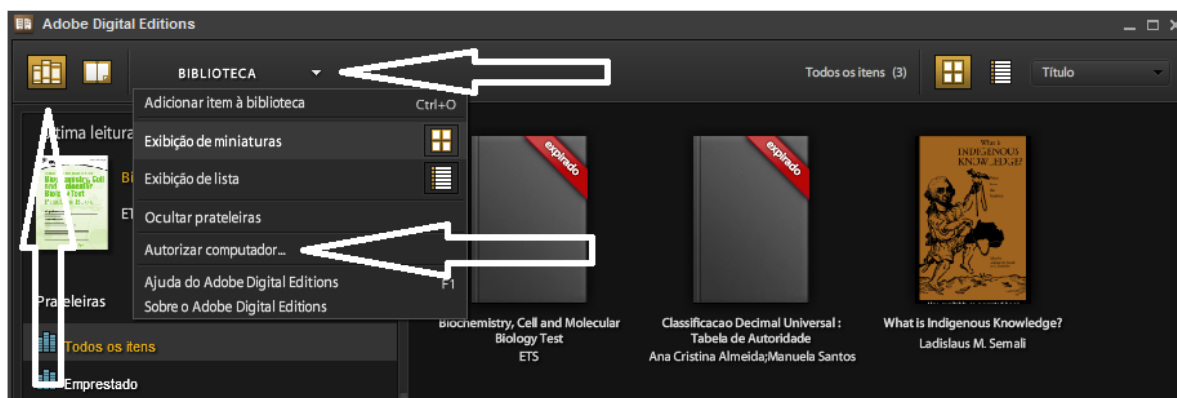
Adobe Digital Editions

BIBLIOTECA

Todos os itens (3)

Título

Adicionar item à biblioteca Ctrl+O

Exibição de miniaturas

Exibição de lista

Ocultar prateleiras

Autorizar computador...

Ajuda do Adobe Digital Editions F1

Sobre o Adobe Digital Editions

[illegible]tima leitura

Bi

ET

Prateleiras

Todos os itens

Emprestado

expirado

Biochemistry, Cell and Molecular Biology Test
ETS

expirado

Classificacao Decimal Universal : Tabela de Autoridade
Ana Cristina Almeida;Manuela Santos

What is INDIGENOUS KNOWLEDGE?

What is Indigenous Knowledge?
Ladislaus M. Semali